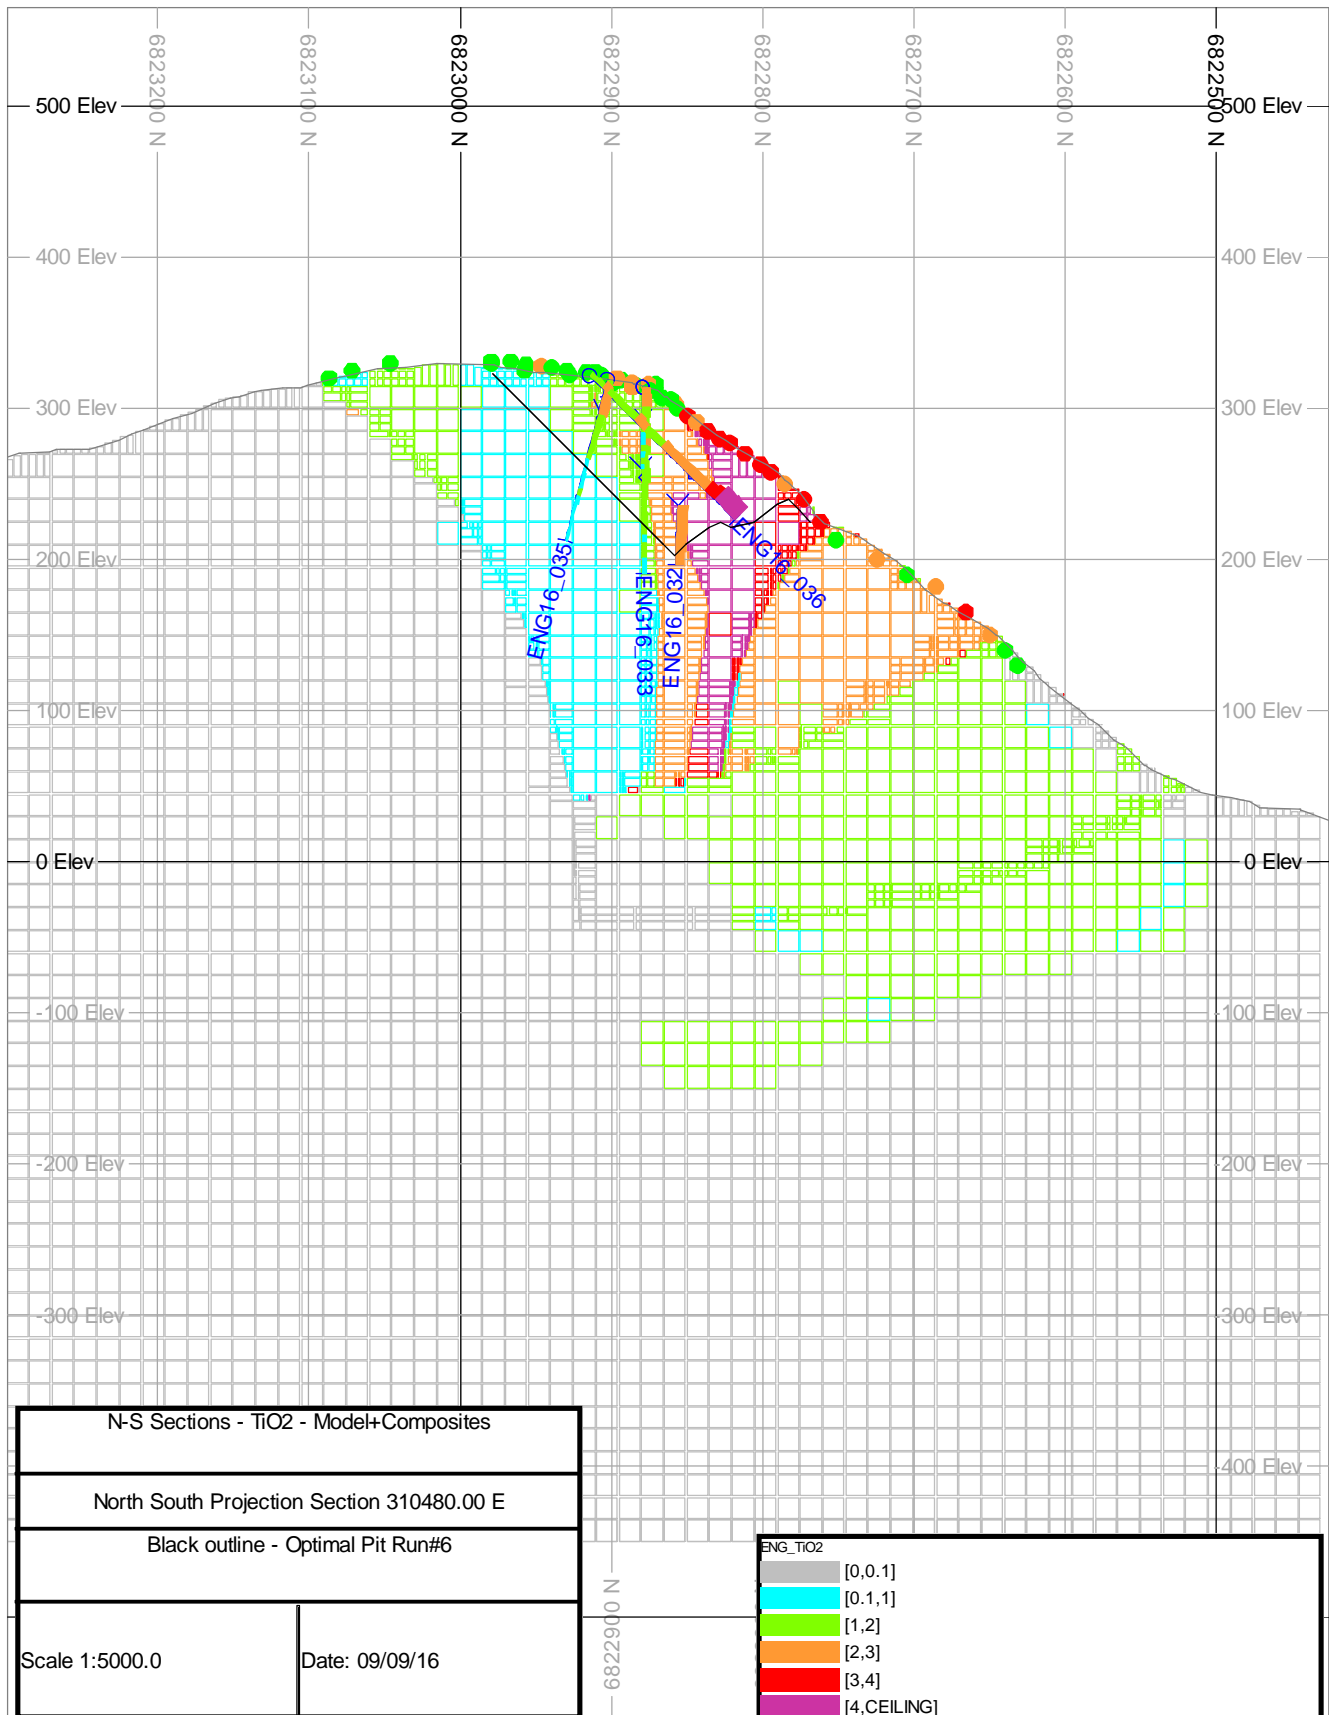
6823200 N
6823100 N
6823000 N
6822900 N
6822800 N
6822700 N
6822600 N
6822500 N

500 Elev
500 Elev
400 Elev
400 Elev
300 Elev
300 Elev
200 Elev
200 Elev
100 Elev
100 Elev
0 Elev
0 Elev
-100 Elev
-100 Elev
-200 Elev
-200 Elev
-300 Elev
-300 Elev
-400 Elev

ENG16_035
ENG16_033
ENG16_032
ENG16_036

N-S Sections - TiO2 - Model+Composites

North South Projection Section 310480.00 E

Black outline - Optimal Pit Run#6

Scale 1:5000.0

Date: 09/09/16

6822900 N

ENG_TiO2
[0,0.1]
[0.1,1]
[1,2]
[2,3]
[3,4]
[4,CEILING]